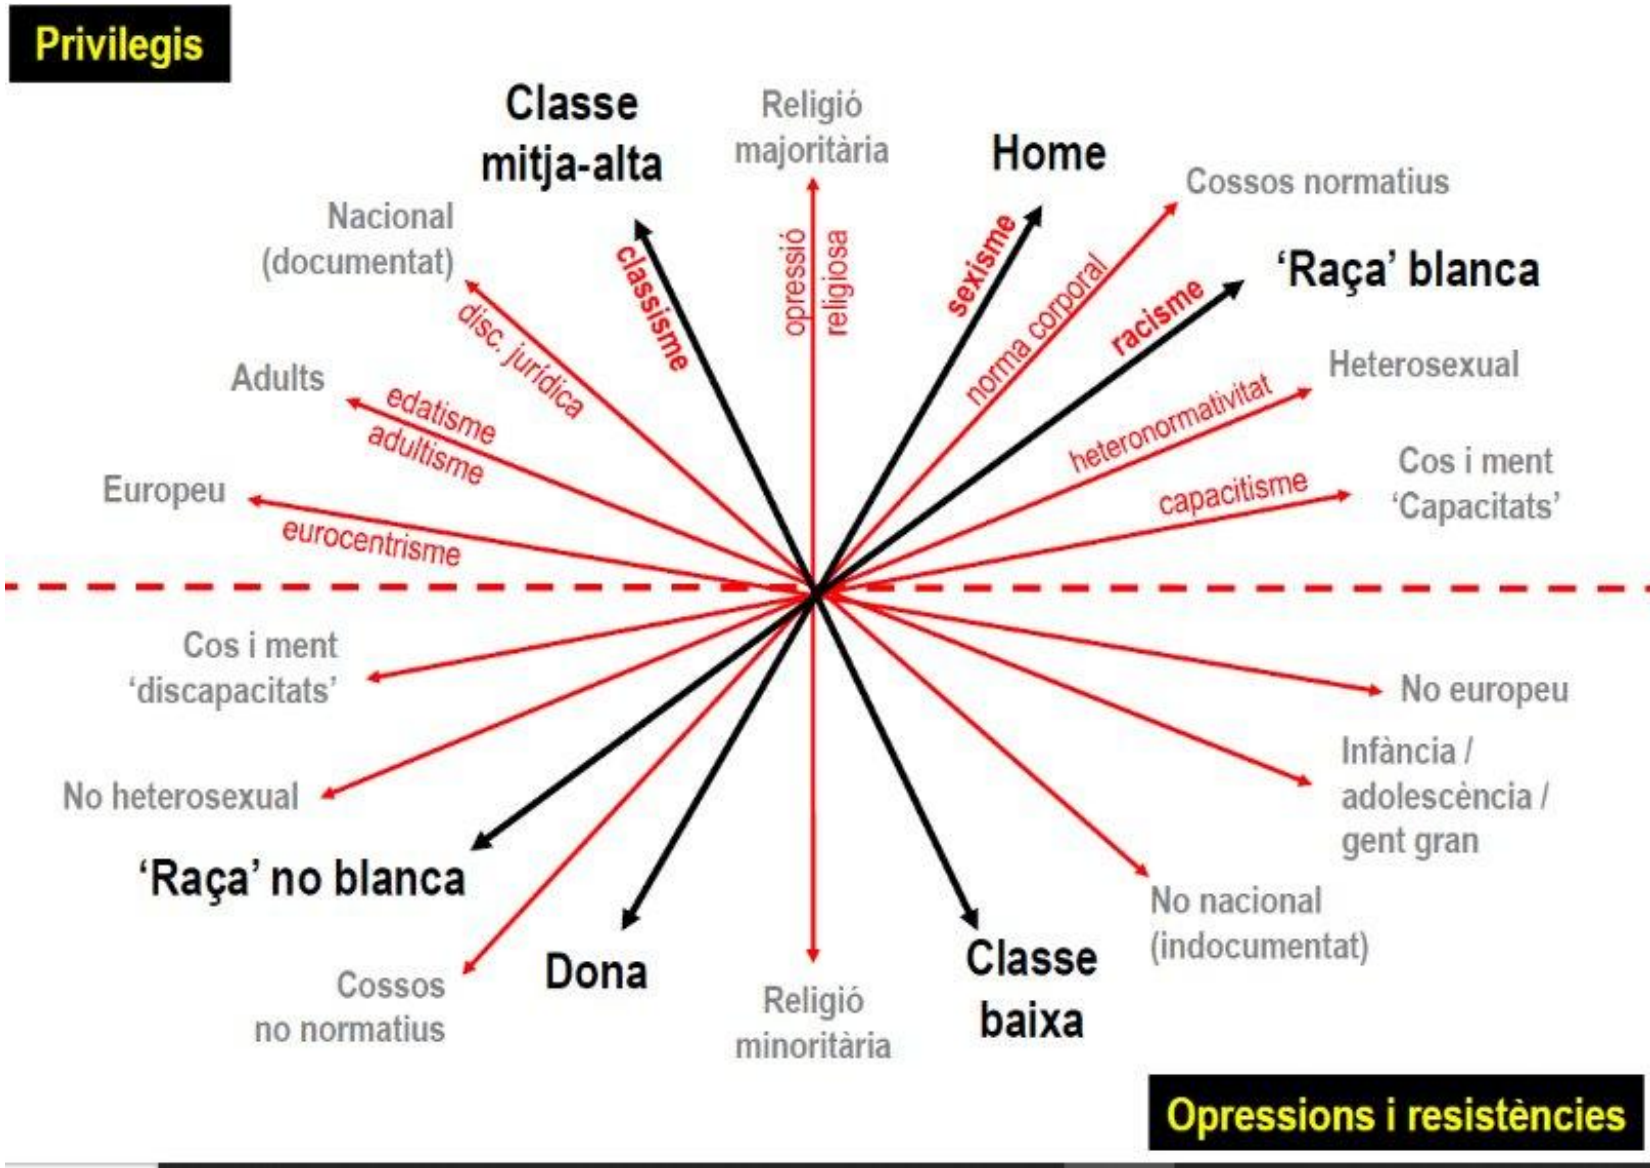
Privilegis

Classe mitja-alta

Religió majoritària

Home

Cossos normatius

Nacional (documentat)

'Raça' blanca

classisme

opressió religiosa

sexisme

norma corporal

racisme

disc. jurídica

Adults

Heterosexual

edatisme

adultisme

heteronormativitat

Cos i ment 'Capacitats'

Europeu

capacitisme

eurocentrisme

Cos i ment 'discapacitats'

No europeu

Infància / adolescència / gent gran

No heterosexual

'Raça' no blanca

No nacional (indocumentat)

Dona

Classe baixa

Cossos no normatius

Religió minoritària

Opressions i resistències